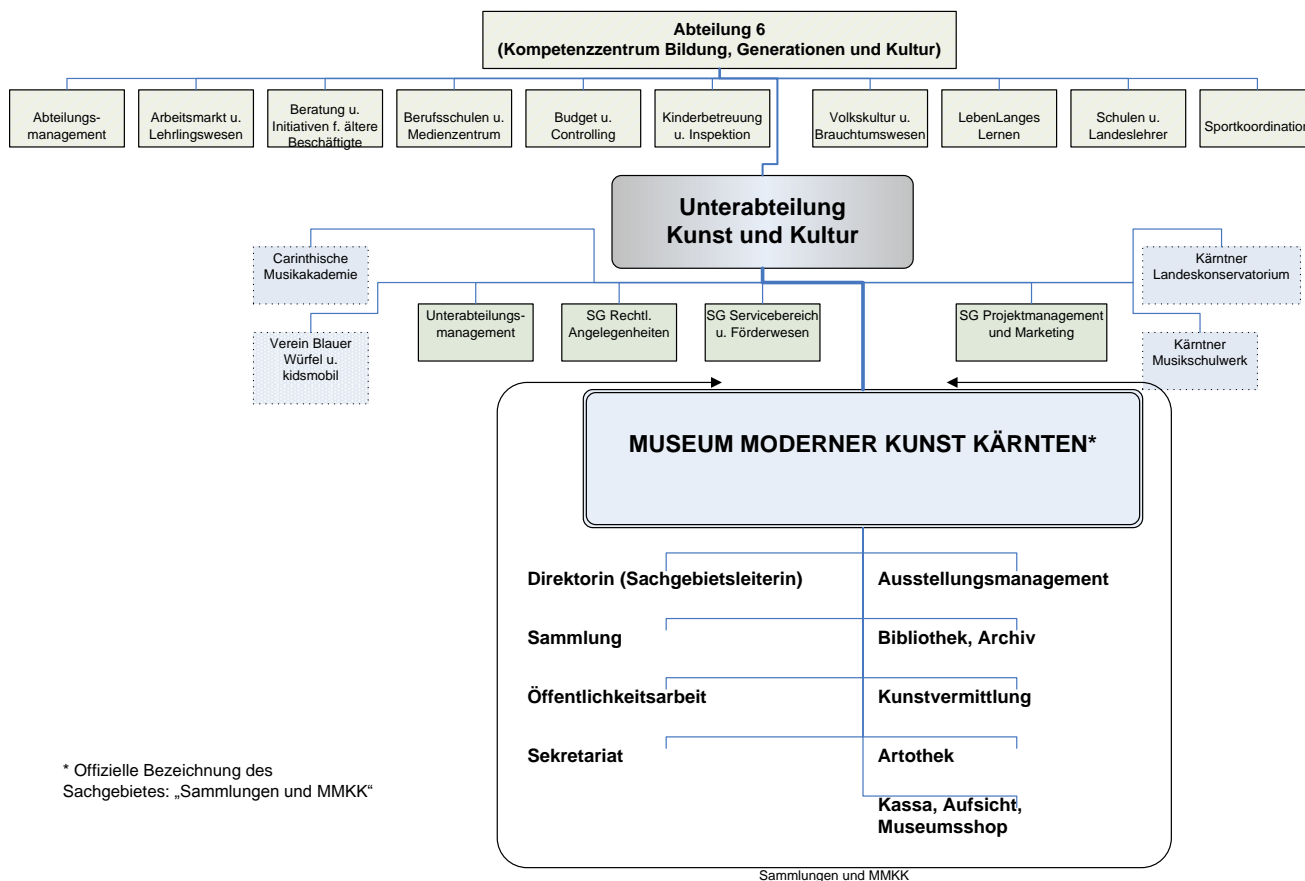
Abteilung 6
(Kompetenzzentrum Bildung, Generationen und Kultur)

Abteilungs-management

Arbeitsmarkt u. Lehrlingswesen

Beratung u. Initiativen f. ältere Beschäftigte

Berufsschulen u. Medienzentrum

Budget u. Controlling

Kinderbetreuung u. Inspektion

Volkskultur u. Brauchtumswesen

LebenLanges Lernen

Schulen u. Landeslehrer

Sportkoordination

Unterabteilung
Kunst und Kultur

Carinthische Musikakademie

Kärntner Landeskonservatorium

Verein Blauer Würfel u. kidsmobil

Unterabteilungs-management

SG Rechtl. Angelegenheiten

SG Servicebereich u. Förderwesen

SG Projektmanagement und Marketing

Kärntner Musikschulwerk

MUSEUM MODERNER KUNST KÄRNTEN*

Direktorin (Sachgebietsleiterin)

Ausstellungsmanagement

Sammlung

Bibliothek, Archiv

Öffentlichkeitsarbeit

Kunstvermittlung

Sekretariat

Artothek

Kassa, Aufsicht, Museumsshop

* Offizielle Bezeichnung des Sachgebietes: „Sammlungen und MMKK“

Sammlungen und MMKK